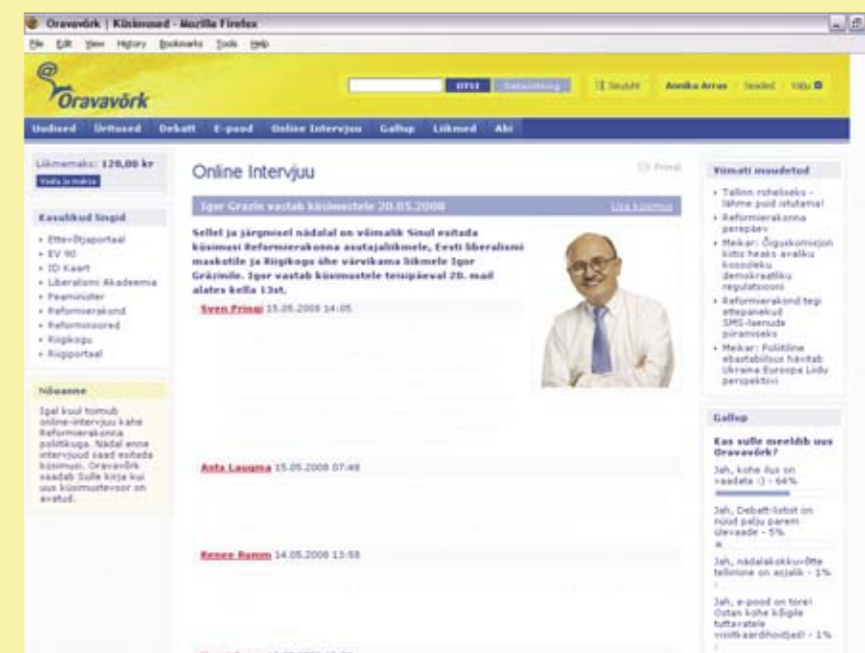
Oravavõrk | Küsimused - Mozilla Firefox

File Edit View History Bookmarks Tools Help

Oravavõrk

OTSI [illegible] Sisukört Annika Arras Seaded Välju

Uudised Üritused Debatt E-pood Online Intervjuu Gallup Liikmed Abi

Liikmemaks: 120,00 kr

Vaata ja maksa

Kasulikud lingid

• Ettevõtjaportaal
• EV 90
• ID Kaart
• Liberalismi Akadeemia
• Peaminister
• Reformierakond
• Reforminoored
• Riigikogu
• Riigiportaal

Nõuanne

Igal kuul toimub online-intervjuu kahe Reformierakonna poliitikuga. Nädal enne intervjuud saad esitada küsimusi. Oravavõrk saadab Sulle kirja kui uus küsimustevoor on avatud.

Online Intervjuu

Prindi

Igor Gräzin vastab küsimustele 20.05.2008

Lisa küsimus

Sellel ja järgneval nädalal on võimalik Sinul esitada küsimusi Reformierakonna asutajaliikmele, Eesti liberalismi maskotile ja Riigikogu ühe värvikama liikmele Igor Gräzinile. Igor vastab küsimustele teisipäeval 20. mail alates kella 13st.

Sven Prisaj 15.05.2008 14:05

Anta Laugma 15.05.2008 07:48

Renee Ramm 14.05.2008 13:58

Viimati muudetud

• Tallinn roheliseks - lähme puid istutama!
• Reformierakonna perepäev
• Meikar: Õiguskomisjon kiitis heaks avaliku kosoleku demokraatliku regulatsiooni
• Reformierakond tegi ettepanekud SMS-laenude piiramiseks
• Meikar: Poliitiline ebastabiilsus hävitab Ukraina Euroopa Liidu perspektiivi

Gallup

Kas sulle meeldib uus Oravavõrk?

Jah, kohe ilus on vaadata :) - 64%

Jah, Debatt-listist on nüüd palju parem ülevaade - 5%

Jah, nädalakokkuvõtte telimine on asjalik - 1%

Jah, e-pood on tore! Ostan kohe kõigile tuttavatele visiitkaardihoidjad! - 1%